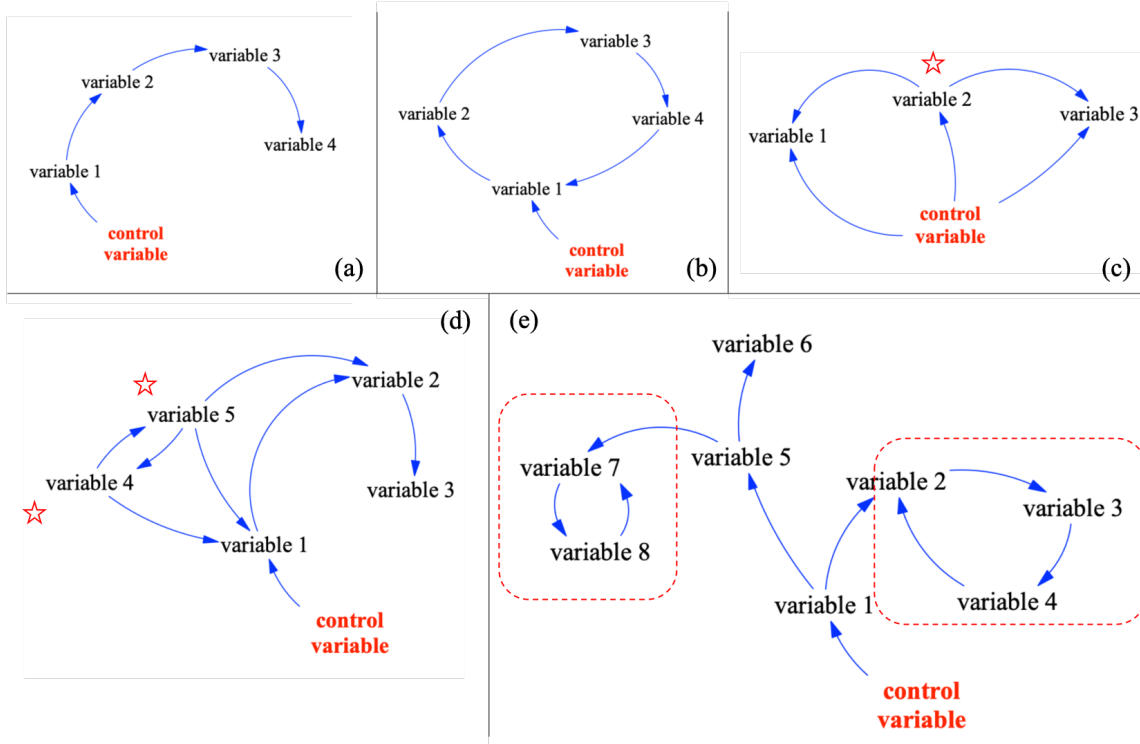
variable 3
variable 2
variable 4
variable 1
control variable
(a)

variable 3
variable 2
variable 4
variable 1
control variable
(b)

☆
variable 2
variable 1
variable 3
control variable
(c)

(d)
☆
variable 5
variable 2
variable 4
☆
variable 3
variable 1
control variable

(e)
variable 6
variable 7
variable 5
variable 2
variable 3
variable 8
variable 1
variable 4
control variable